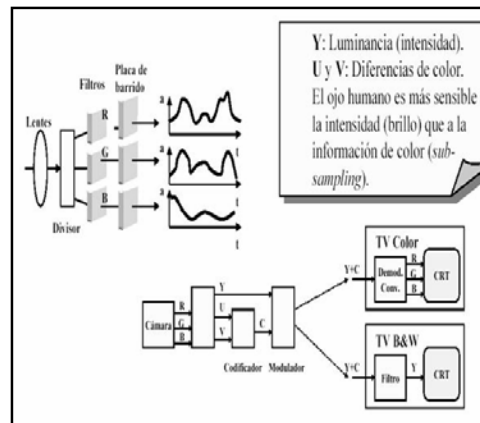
Y: Luminancia (intensidad).
U y V: Diferencias de color.
El ojo humano es más sensible la intensidad (brillo) que a la información de color (*sub-sampling*).

Filtros

Placa de barrido

Lentes

R

G

B

a

t

a

t

a

t

t

Divisor

TV Color

Y+C

Demod. Conv.

R

G

B

CRT

Cámara

R

G

B

Y

U

V

C

Codificador

Modulador

TV B&W

Y+C

Filtro

Y

CRT